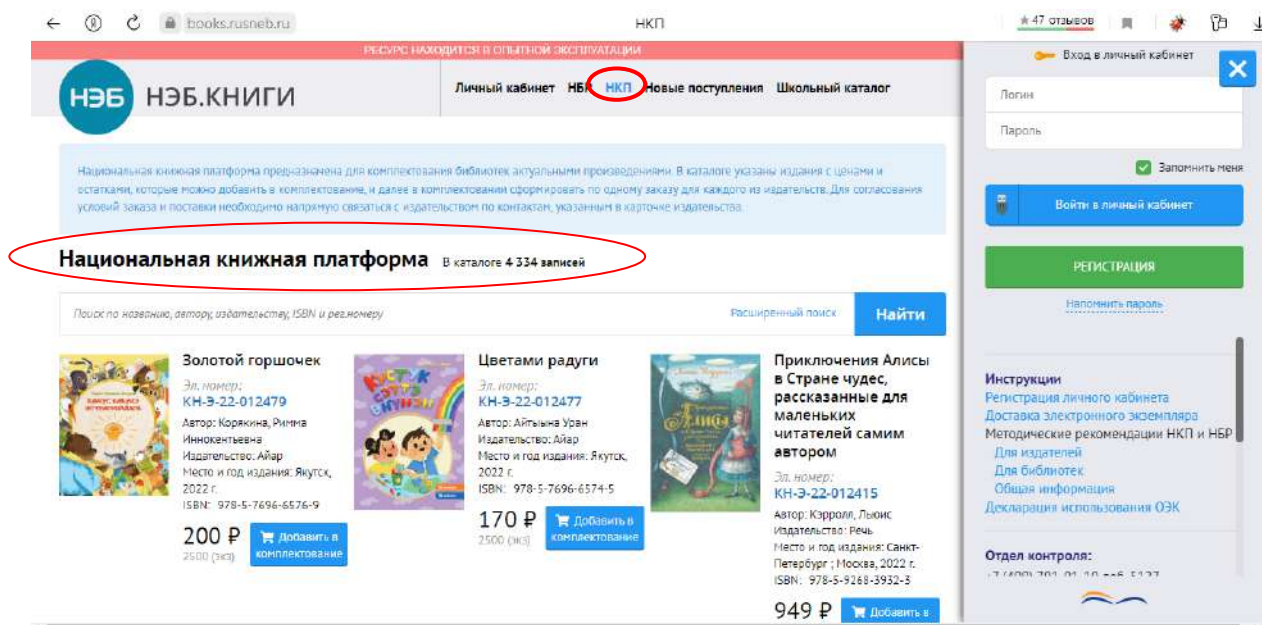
books.rusneb.ru НКП ★47 отзывов

РЕСУРС НАХОДИТСЯ В ОПЫТНОЙ ЭКСПЛУАТАЦИИ

НЭБ НЭБ.КНИГИ

Личный кабинет НБР НКП Новые поступления Школьный каталог

Национальная книжная платформа предназначена для комплектования библиотек актуальными произведениями. В каталоге указаны издания с ценами и остатками, которые можно добавить в комплектование, и далее в комплектовании сформировать по одному заказу для каждого из издательств. Для согласования условий заказа и поставки необходимо напрямую связаться с издательством по контактам, указанным в карточке издательства.

Национальная книжная платформа В каталоге 4 334 записей

Поиск по названию, автору, издательству, ISBN и рег.номеру Расширенный поиск Найти

Золотой горшочек
Эл. номер:
КН-Э-22-012479
Автор: Корякина, Римма Иннокентьевна
Издательство: Айар
Место и год издания: Якутск, 2022 г.
ISBN: 978-5-7696-6576-9
200 ₽ 2500 (экз) Добавить в комплектование

Цветами радуги
Эл. номер:
КН-Э-22-012477
Автор: Айтыына Урвн
Издательство: Айар
Место и год издания: Якутск, 2022 г.
ISBN: 978-5-7696-6574-5
170 ₽ 2500 (экз) Добавить в комплектование

Приключения Алисы в Стране чудес, рассказанные для маленьких читателей самим автором
Эл. номер:
КН-Э-22-012415
Автор: Кэрролл, Льюис
Издательство: Речь
Место и год издания: Санкт-Петербург ; Москва, 2022 г.
ISBN: 978-5-9268-3932-3
949 ₽ Добавить в

Вход в личный кабинет
Логин
Пароль
Запомнить меня
Войти в личный кабинет
РЕГИСТРАЦИЯ
Напомнить пароль

Инструкции
Регистрация личного кабинета
Доставка электронного экземпляра
Методические рекомендации НКП и НБР
Для издателей
Для библиотек
Общая информация
Декларация использования ОЭК

Отдел контроля:
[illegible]